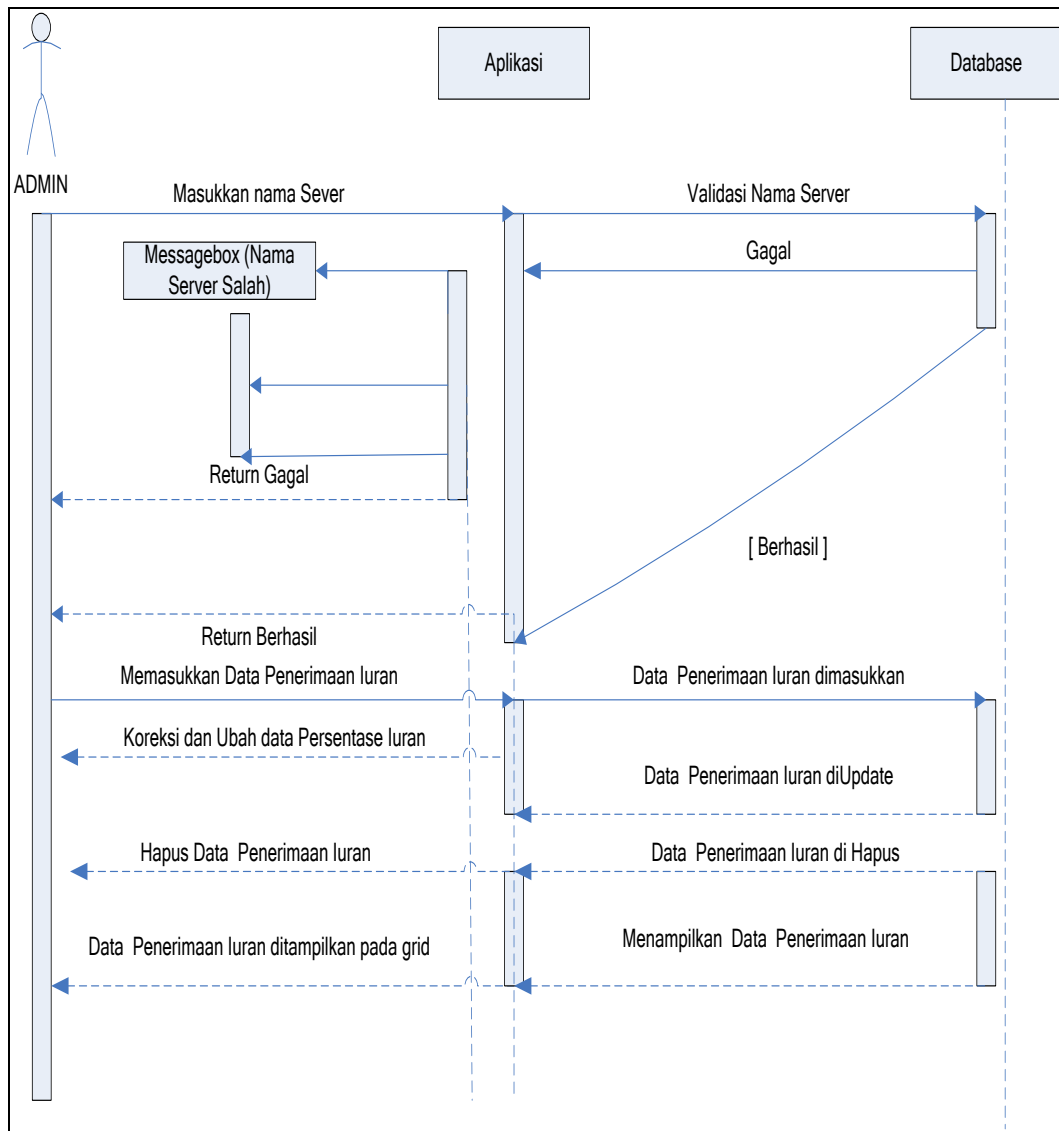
Aplikasi

Database

ADMIN

Masukkan nama Sever

Validasi Nama Server

Messagebox (Nama Server Salah)

Gagal

Return Gagal

[ Berhasil ]

Return Berhasil

Memasukkan Data Penerimaan Iuran

Data Penerimaan Iuran dimasukkan

Koreksi dan Ubah data Persentase Iuran

Data Penerimaan Iuran diUpdate

Hapus Data Penerimaan Iuran

Data Penerimaan Iuran di Hapus

Data Penerimaan Iuran ditampilkan pada grid

Menampilkan Data Penerimaan Iuran